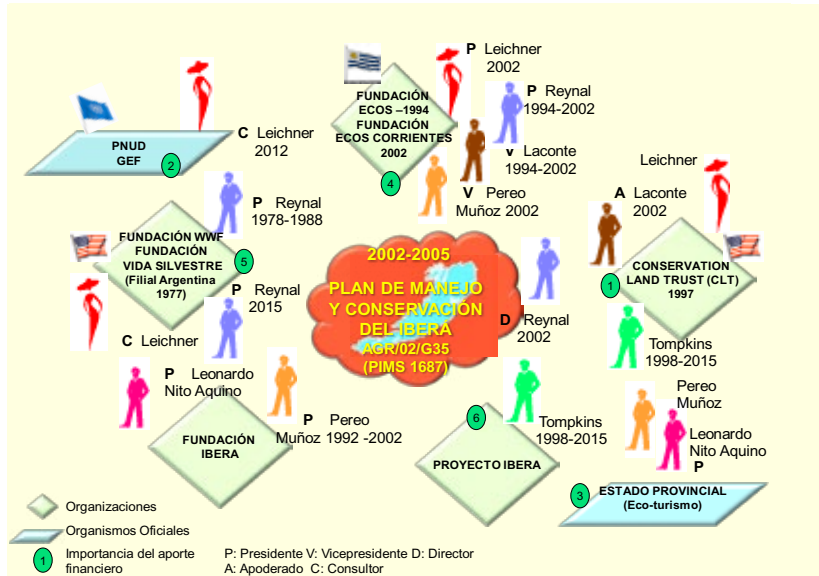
2002-2005
PLAN DE MANEJO Y CONSERVACIÓN DEL IBERA
AGR/02/G35
(PIMS 1687)

PNUD
GEF
2
C Leichner
2012

FUNDACIÓN ECOS –1994
FUNDACIÓN ECOS CORRIENTES
2002
4

P Leichner
2002
P Reynal
1994-2002
v Laconte
1994-2002
V Pereo
Muñoz 2002

Leichner
A Laconte
2002

CONSERVATION LAND TRUST (CLT)
1997
1
Tompkins
1998-2015

P Reynal
1978-1988
FUNDACIÓN WWF
FUNDACIÓN VIDA SILVESTRE
(Filial Argentina 1977)
5

P Reynal
2015
C Leichner

D Reynal
2002

P Leonardo
Nito Aquino

FUNDACIÓN IBERA
P Pereo
Muñoz 1992 -2002

6
Tompkins
1998-2015
PROYECTO IBERA

Pereo
Muñoz
Leonardo
Nito Aquino
P
3
ESTADO PROVINCIAL
(Eco-turismo)

Organizaciones
Organismos Oficiales
1 Importancia del aporte financiero
P: Presidente V: Vicepresidente D: Director
A: Apoderado C: Consultor